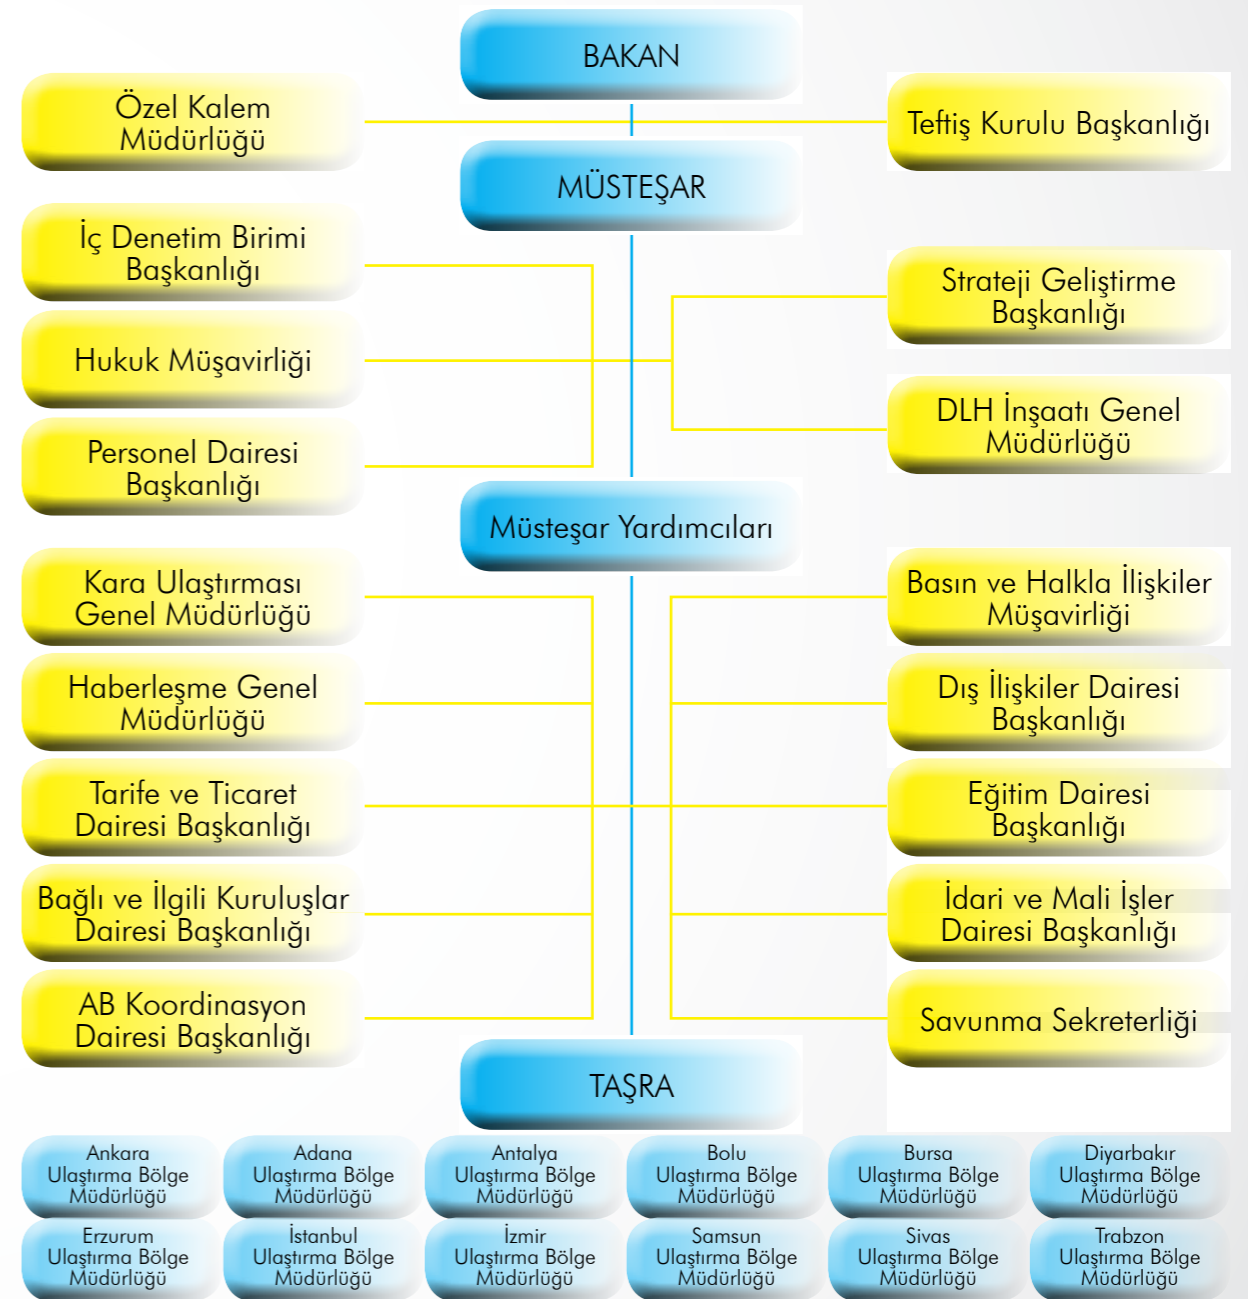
BAKAN

Özel Kalem Müdürlüğü

Teftiş Kurulu Başkanlığı

MÜSTEŞAR

İç Denetim Birimi Başkanlığı

Strateji Geliştirme Başkanlığı

Hukuk Müşavirliği

DLH İnşaatı Genel Müdürlüğü

Personel Dairesi Başkanlığı

Müsteşar Yardımcıları

Kara Ulaştırması Genel Müdürlüğü

Basın ve Halkla İlişkiler Müşavirliği

Haberleşme Genel Müdürlüğü

Dış İlişkiler Dairesi Başkanlığı

Tarife ve Ticaret Dairesi Başkanlığı

Eğitim Dairesi Başkanlığı

Bağlı ve İlgili Kuruluşlar Dairesi Başkanlığı

İdari ve Mali İşler Dairesi Başkanlığı

AB Koordinasyon Dairesi Başkanlığı

Savunma Sekreterliği

TAŞRA

Ankara Ulaştırma Bölge Müdürlüğü

Adana Ulaştırma Bölge Müdürlüğü

Antalya Ulaştırma Bölge Müdürlüğü

Bolu Ulaştırma Bölge Müdürlüğü

Bursa Ulaştırma Bölge Müdürlüğü

Diyarbakır Ulaştırma Bölge Müdürlüğü

Erzurum Ulaştırma Bölge Müdürlüğü

İstanbul Ulaştırma Bölge Müdürlüğü

İzmir Ulaştırma Bölge Müdürlüğü

Samsun Ulaştırma Bölge Müdürlüğü

Sivas Ulaştırma Bölge Müdürlüğü

Trabzon Ulaştırma Bölge Müdürlüğü